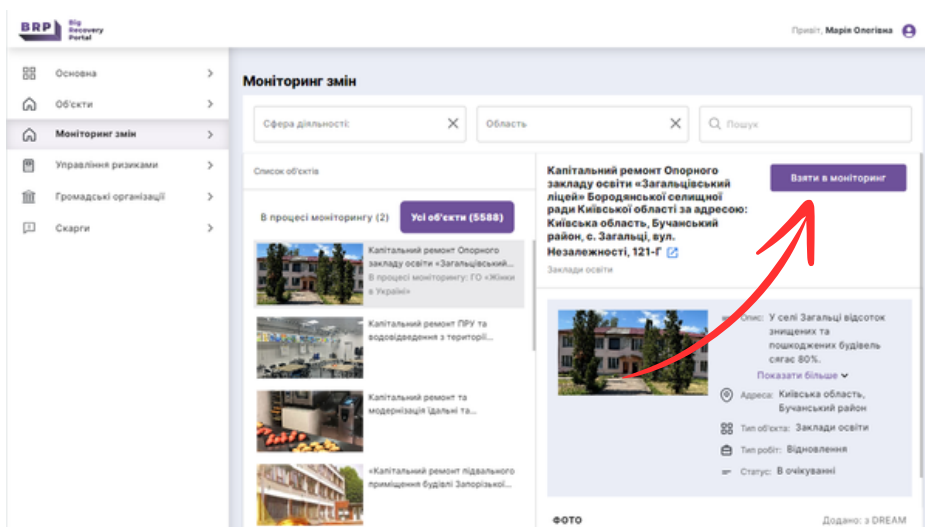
BRP Big Recovery Portal

Привіт, Марія Олегівна

Основна
Об'єкти
Моніторинг змін
Управління ризиками
Громадські організації
Скарги

Моніторинг змін

Сфера діяльності:
Область
Пошук

Список об'єктів

В процесі моніторингу (2)
Усі об'єкти (5588)

Капітальний ремонт Опорного закладу освіти «Загальцівський... В процесі моніторингу: ГО «Жінки в Україні»

Капітальний ремонт ПРУ та водовідведення з територі...

Капітальний ремонт та модернізація їдальні та...

«Капітальний ремонт підвального приміщення будівлі Запорізької...

Капітальний ремонт Опорного закладу освіти «Загальцівський ліцей» Бородянської селищної ради Київської області за адресою: Київська область, Бучанський район, с. Загальці, вул. Незалежності, 121-Г

Закладі освіти

Взяти в моніторинг

Опис: У селі Загальці відсоток знищених та пошкоджених будівель сягає 80%.

Показати більше

Адреса: Київська область, Бучанський район

Тип об'єкта: Заклади освіти

Тип робіт: Відновлення

Статус: В очікуванні

ФОТО

Додано: з DREAM